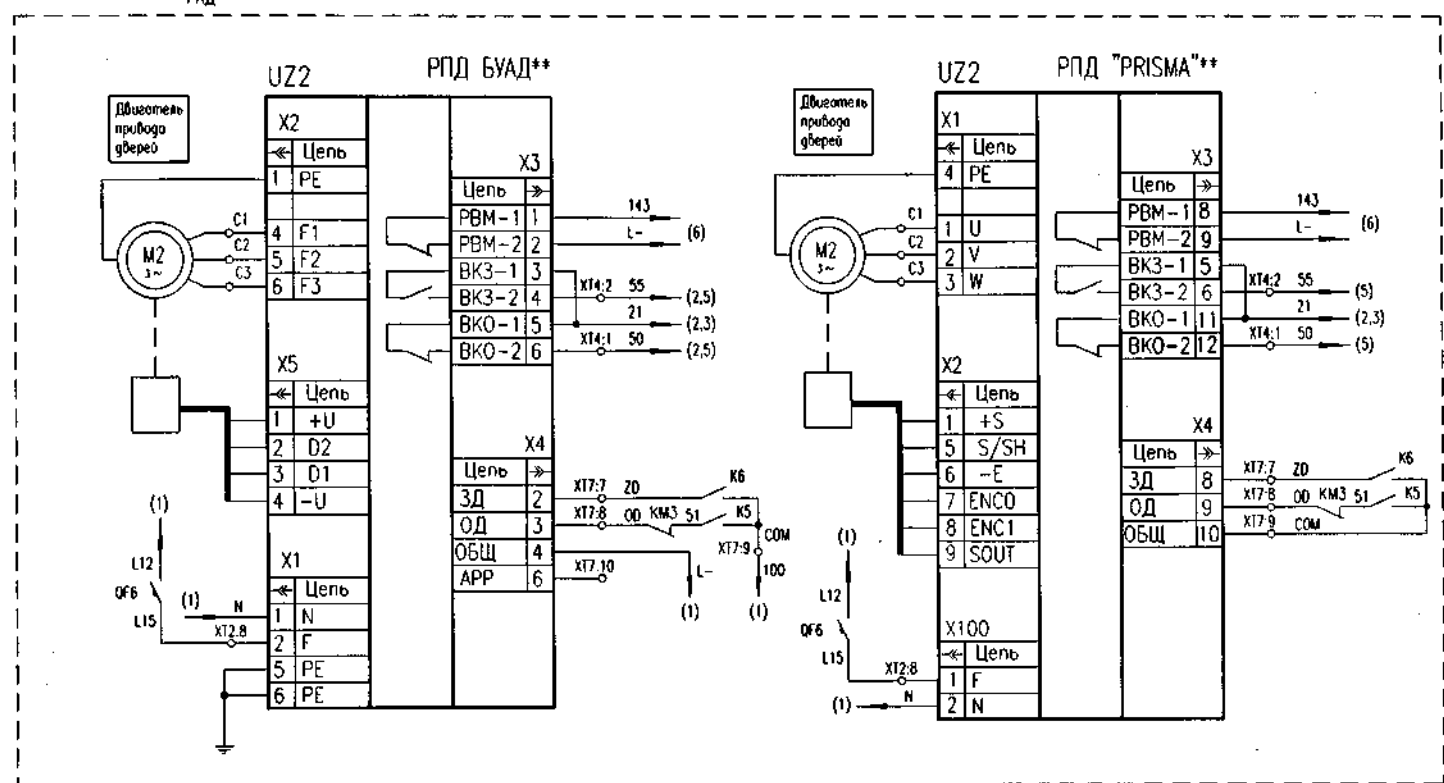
UZ2 РПД БУАД**

Двигатель привода дверей

X2
Цепь
1 PE
4 F1
5 F2
6 F3

C1 C2 C3

M2 3~

X5
Цепь
1 +U
2 D2
3 D1
4 -U

X1
Цепь
1 N
2 F
5 PE
6 PE

(1)
L12
QF6
(1) N
L15
XT2.8

X3
Цепь
РВМ-1 1
РВМ-2 2
ВКЗ-1 3
ВКЗ-2 4
ВКО-1 5
ВКО-2 6

143
L-
(6)
XT4:2 55 (2,5)
21 (2,3)
XT4:1 50 (2,5)

X4
Цепь
ЗД 2
ОД 3
ОБЩ 4
АРР 6

XT7:7 ZD K6
XT7:8 OO KM3 51 K5
COM
XT7:9
XT7.10
100
L-
(1) (1)

UZ2 РПД "PRISMA"**

Двигатель привода дверей

X1
Цепь
4 PE
1 U
2 V
3 W

C1 C2 C3

M2 3~

X2
Цепь
1 +S
5 S/SH
6 -E
7 ENCO
8 ENC1
9 SOUT

(1)
L12
QF6
L15
XT2:8
(1) N

X100
Цепь
1 F
2 N

X3
Цепь
РВМ-1 8
РВМ-2 9
ВКЗ-1 5
ВКЗ-2 6
ВКО-1 11
ВКО-2 12

143
L-
(6)
XT4:2 55 (5)
21 (2,3)
XT4:1 50 (5)

X4
Цепь
ЗД 8
ОД 9
ОБЩ 10

XT7:7 ZD K6
XT7:8 OO KM3 51 K5
XT7:9 COM